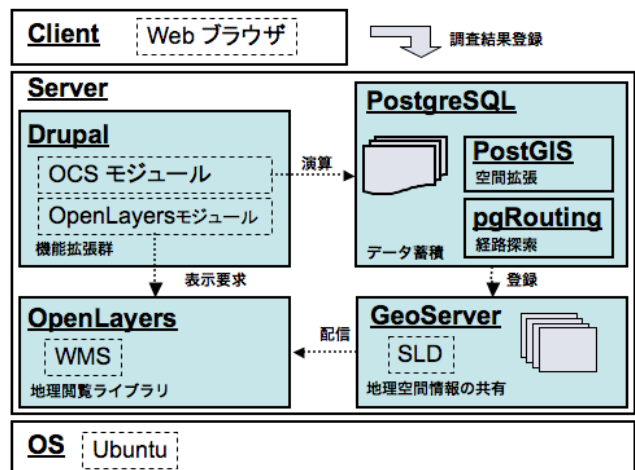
Client
Web ブラウザ
調査結果登録

Server

Drupal
OCS モジュール
OpenLayersモジュール
機能拡張群

演算

PostgreSQL
PostGIS
空間拡張
pgRouting
経路探索
データ蓄積

表示要求

登録

OpenLayers
WMS
地理閲覧ライブラリ

配信

GeoServer
SLD
地理空間情報の共有

OS
Ubuntu